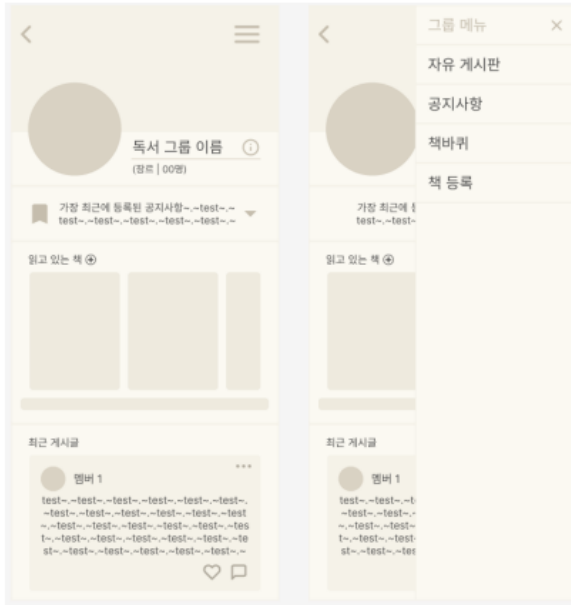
독서 그룹 이름
(장르 | 00명)

가장 최근에 등록된 공지사항~.~test~.~test~.~test~.~test~.~test~.~test~.~

읽고 있는 책 ⊕

최근 게시글

멤버 1

test~.~test~.~test~.~test~.~test~.~test~.~test~.~test~.~test~.~test~.~test~.~test~.~test~.~test~.~test~.~test~.~test~.~test~.~test~.~test~.~test~.~test~.~test~.~test~.~test~.~test~.~test~.~test~.~

가장 최근에 등
test~.~test

읽고 있는 책 ⊕

최근 게시글

멤버 1

test~.~test~.~t
~test~.~test~.~
~.~test~.~test
t~.~test~.~test
st~.~test~.~tes

그룹 메뉴

자유 게시판

공지사항

책바퀴

책 등록